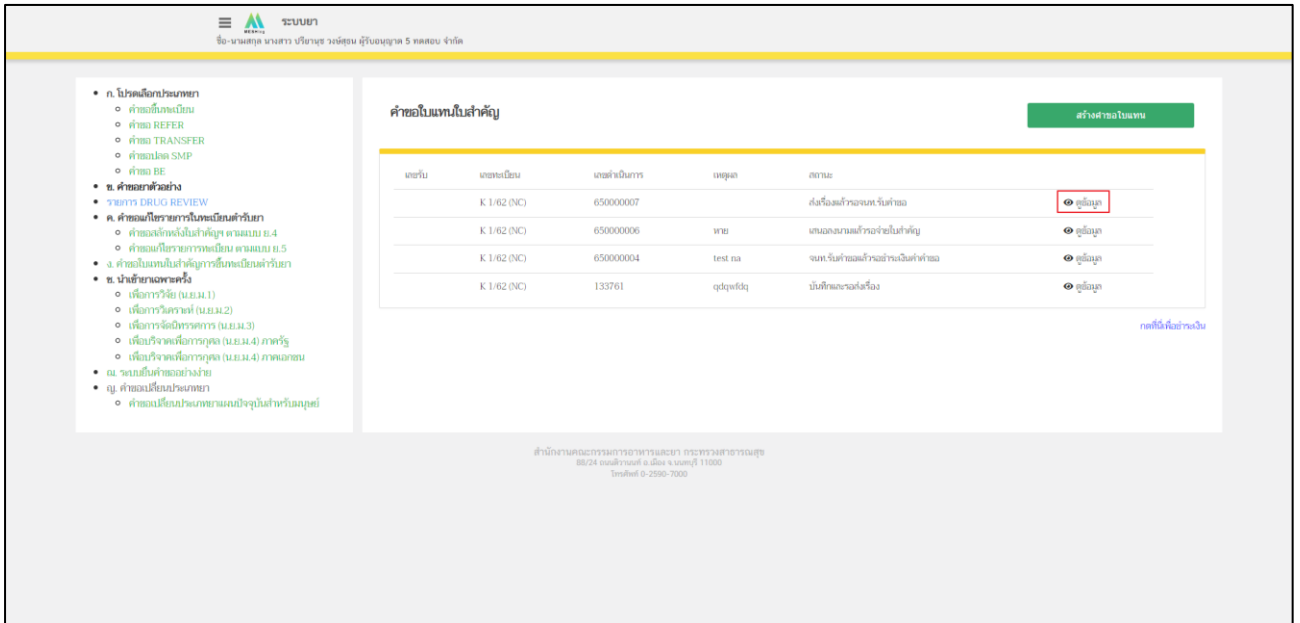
ระบบยา
ชื่อ-นามสกุล นางสาว ปริยานุช วงษ์สุธน ผู้รับอนุญาต 5 ทดสอบ จำกัด

- ก. โปรดเลือกประเภทยา
  - คำขอขึ้นทะเบียน
  - คำขอ REFER
  - คำขอ TRANSFER
  - คำขอปลด SMP
  - คำขอ BE
- ข. คำขอยาตัวอย่าง
- รายการ DRUG REVIEW
- ค. คำขอแก้ไขรายการในทะเบียนตำรับยา
  - คำขอสลักหลังใบสำคัญฯ ตามแบบ ย.4
  - คำขอแก้ไขรายการทะเบียน ตามแบบ ย.5
- ง. คำขอใบแทนใบสำคัญการขึ้นทะเบียนตำรับยา
- ช. นำเข้ายาเฉพาะครั้ง
  - เพื่อการวิจัย (น.ย.ม.1)
  - เพื่อการวิเคราะห์ (น.ย.ม.2)
  - เพื่อการจัดนิทรรศการ (น.ย.ม.3)
  - เพื่อบริจาคเพื่อการกุศล (น.ย.ม.4) ภาครัฐ
  - เพื่อบริจาคเพื่อการกุศล (น.ย.ม.4) ภาคเอกชน
- ฌ. ระบบยื่นคำขออย่างง่าย
- ญ. คำขอเปลี่ยนประเภทยา
  - คำขอเปลี่ยนประเภทยาแผนปัจจุบันสำหรับมนุษย์

คำขอใบแทนใบสำคัญ

สร้างคำขอใบแทน

| เลขรับ | เลขทะเบียน | เลขดำเนินการ | เหตุผล | สถานะ | |
|---|---|---|---|---|---|
| | K 1/62 (NC) | 650000007 | | ส่งเรื่องแล้วรอจนท.รับคำขอ | ดูข้อมูล |
| | K 1/62 (NC) | 650000006 | หาย | เสนอลงนามแล้วรอจ่ายใบสำคัญ | ดูข้อมูล |
| | K 1/62 (NC) | 650000004 | test na | จนท.รับคำขอแล้วรอชำระเงินค่าคำขอ | ดูข้อมูล |
| | K 1/62 (NC) | 133761 | qdqwfdq | บันทึกและรอส่งเรื่อง | ดูข้อมูล |

กดที่นี่เพื่ออ่านเงิน

สำนักงานคณะกรรมการอาหารและยา กระทรวงสาธารณสุข
88/24 ถนนติวานนท์ อ.เมือง จ.นนทบุรี 11000
โทรศัพท์ 0-2590-7000